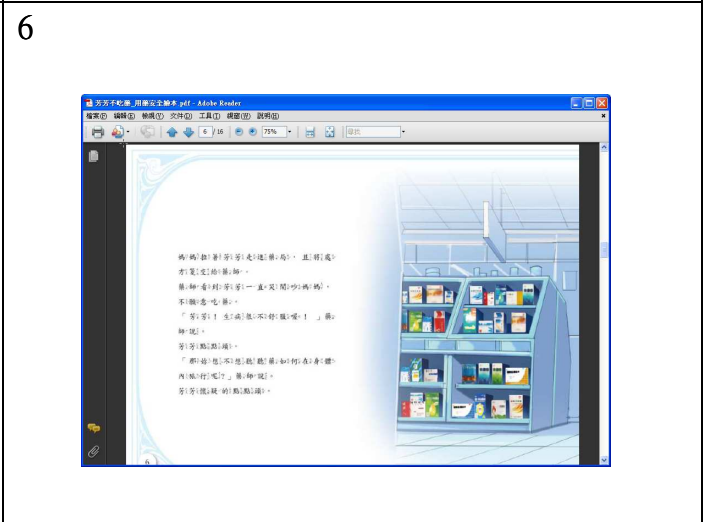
6

芳芳不吃藥_用藥安全繪本.pdf - Adobe Reader

檔案(F) 編輯(E) 檢視(V) 文件(D) 工具(T) 視窗(W) 說明(H)

6 / 16

75%

尋找

媽媽拉著芳芳走進藥局，且將處方箋交給藥師。

藥師看到芳芳一直哭鬧吵媽媽，不願意吃藥。

「芳芳！生病不好喔！」藥師說。

芳芳點點頭。

「那你想不想聽聽藥如何在身體內旅行呢？」藥師說。

芳芳很好奇的點點頭。

6